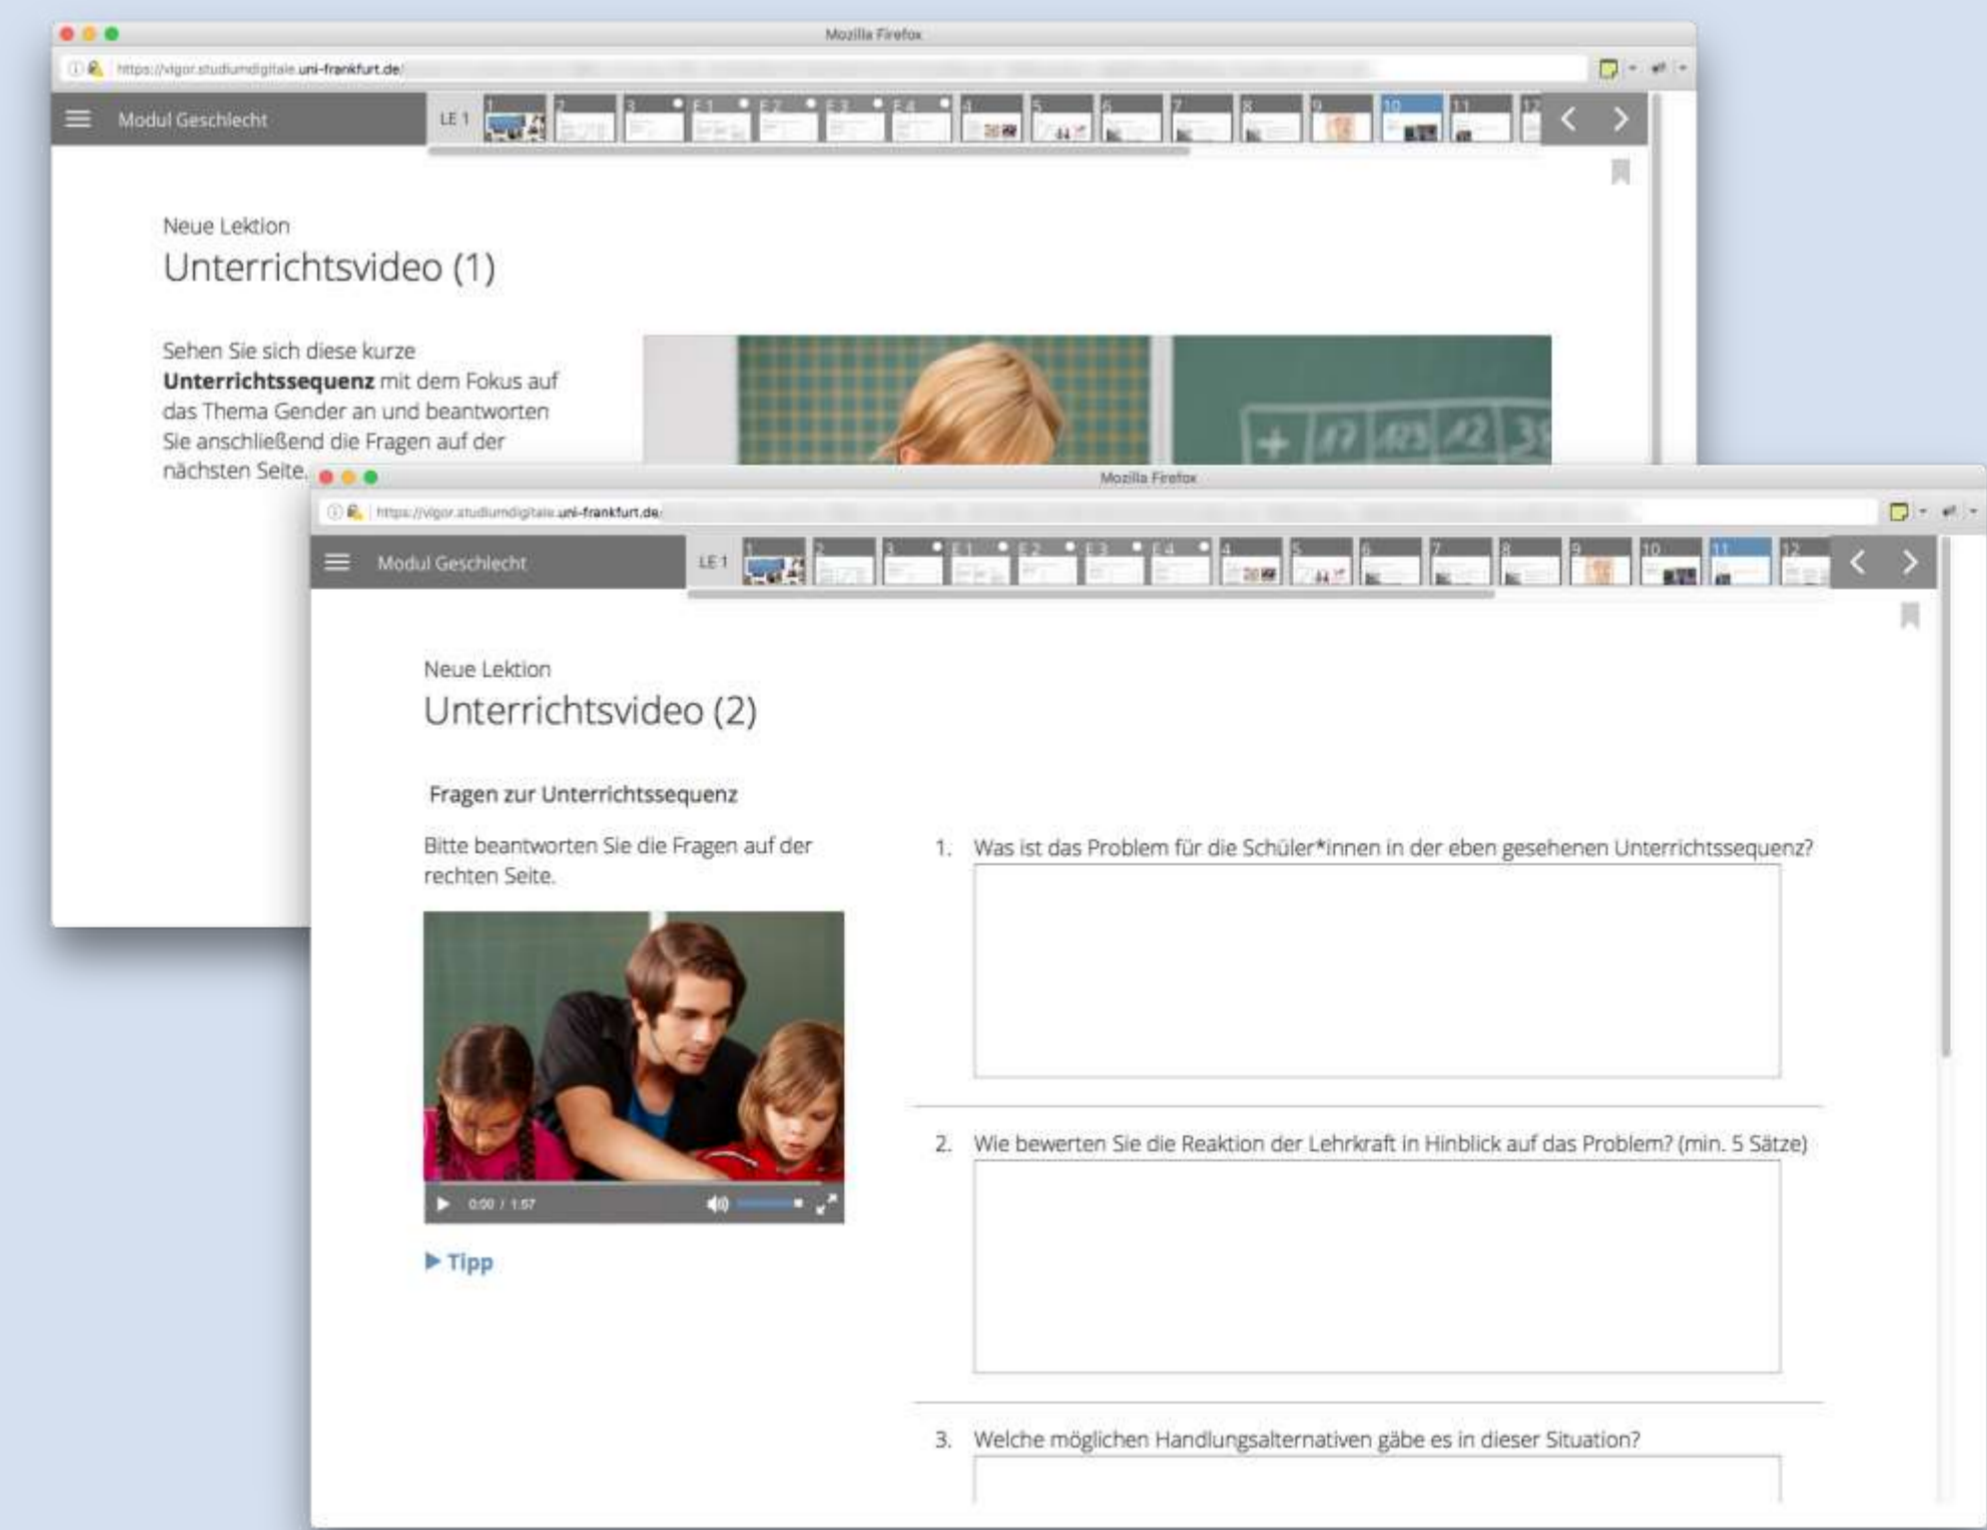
Mozilla Firefox

https://vigor.studiumdigitale.uni-frankfurt.de/

Modul Geschlecht

LE 1

1 2 3 E 1 E 2 E 3 E 4 4 5 6 7 8 9 10 11 12

Neue Lektion

Unterrichtsvideo (1)

Sehen Sie sich diese kurze **Unterrichtssequenz** mit dem Fokus auf das Thema Gender an und beantworten Sie anschließend die Fragen auf der nächsten Seite.

Mozilla Firefox

https://vigor.studiumdigitale.uni-frankfurt.de/

Modul Geschlecht

LE 1

1 2 3 E 1 E 2 E 3 E 4 4 5 6 7 8 9 10 11 12

Neue Lektion

Unterrichtsvideo (2)

Fragen zur Unterrichtssequenz

Bitte beantworten Sie die Fragen auf der rechten Seite.

0:00 / 1:57

▶ Tipp

1. Was ist das Problem für die Schüler*innen in der eben gesehenen Unterrichtssequenz?

2. Wie bewerten Sie die Reaktion der Lehrkraft in Hinblick auf das Problem? (min. 5 Sätze)

3. Welche möglichen Handlungsalternativen gäbe es in dieser Situation?